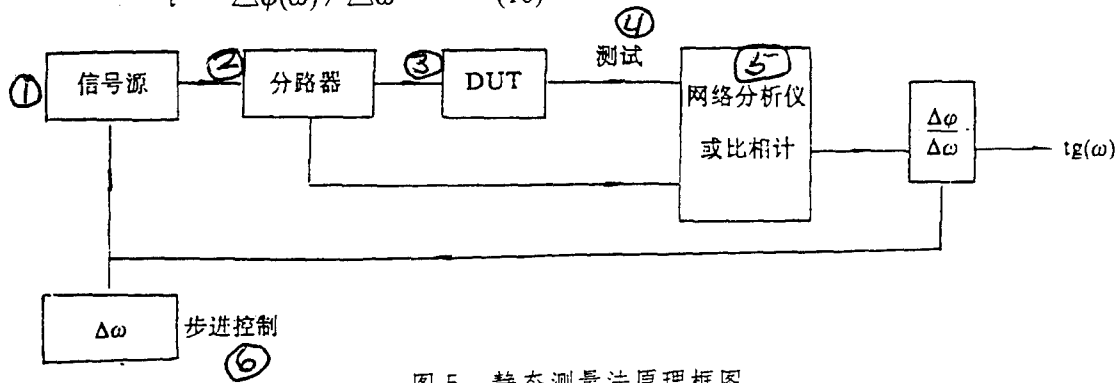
$\tau = \Delta\varphi(\omega)/\Delta\omega$ (10)

④
测试

① 信号源

② 分路器

③ DUT

⑤ 网络分析仪 或比相计

$\frac{\Delta\varphi}{\Delta\omega}$

$t_g(\omega)$

$\Delta\omega$

步进控制
⑥

图5 静态测量法原理框图